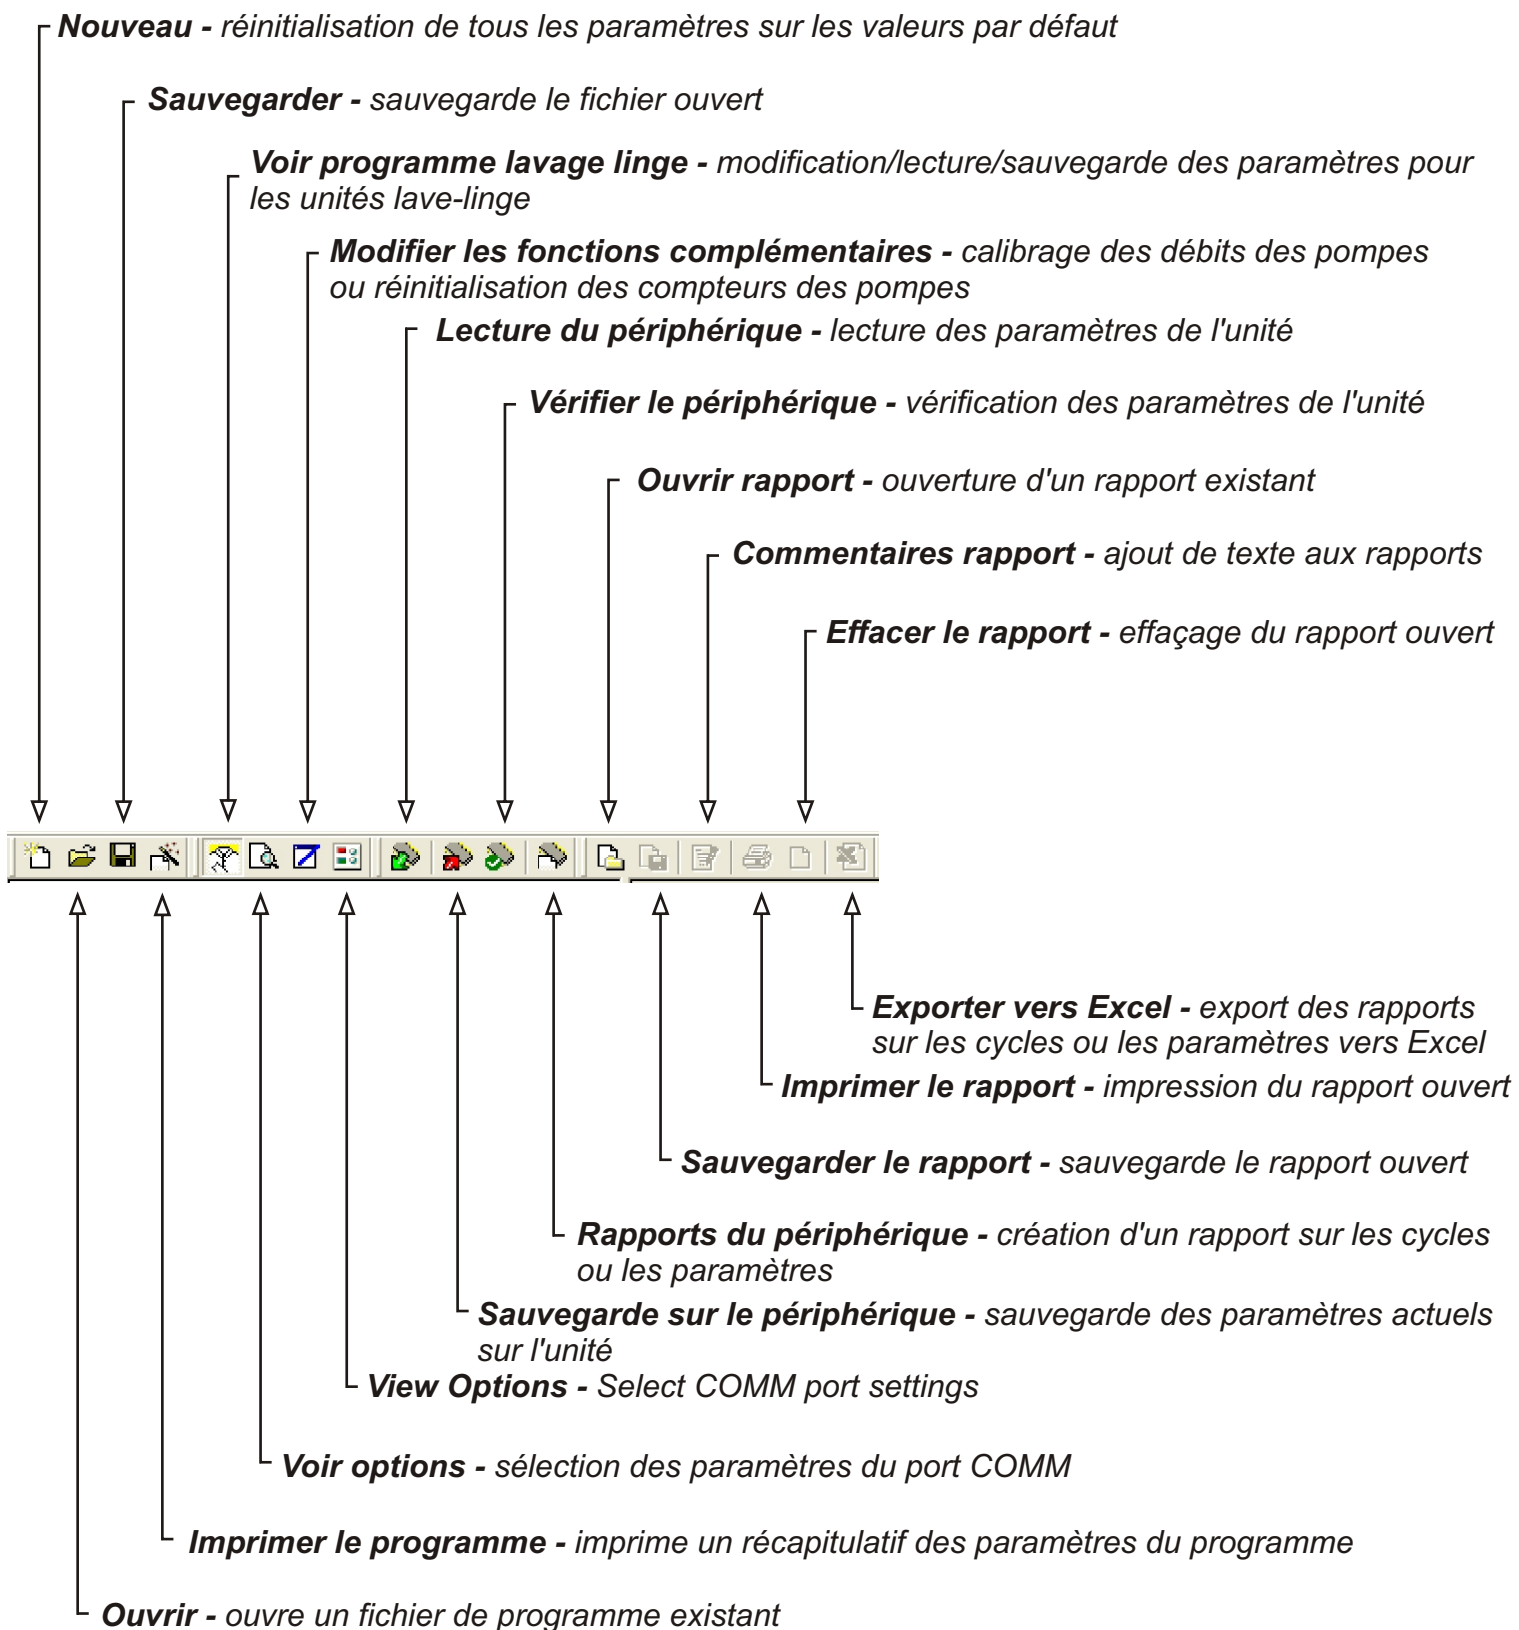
**Nouveau -** réinitialisation de tous les paramètres sur les valeurs par défaut

**Sauvegarder -** sauvegarde le fichier ouvert

**Voir programme lavage linge -** modification/lecture/sauvegarde des paramètres pour les unités lave-linge

**Modifier les fonctions complémentaires -** calibrage des débits des pompes ou réinitialisation des compteurs des pompes

**Lecture du périphérique -** lecture des paramètres de l'unité

**Vérifier le périphérique -** vérification des paramètres de l'unité

**Ouvrir rapport -** ouverture d'un rapport existant

**Commentaires rapport -** ajout de texte aux rapports

**Effacer le rapport -** effaçage du rapport ouvert

**Exporter vers Excel -** export des rapports sur les cycles ou les paramètres vers Excel

**Imprimer le rapport -** impression du rapport ouvert

**Sauvegarder le rapport -** sauvegarde le rapport ouvert

**Rapports du périphérique -** création d'un rapport sur les cycles ou les paramètres

**Sauvegarde sur le périphérique -** sauvegarde des paramètres actuels sur l'unité

**View Options -** Select COMM port settings

**Voir options -** sélection des paramètres du port COMM

**Imprimer le programme -** imprime un récapitulatif des paramètres du programme

**Ouvrir -** ouvre un fichier de programme existant